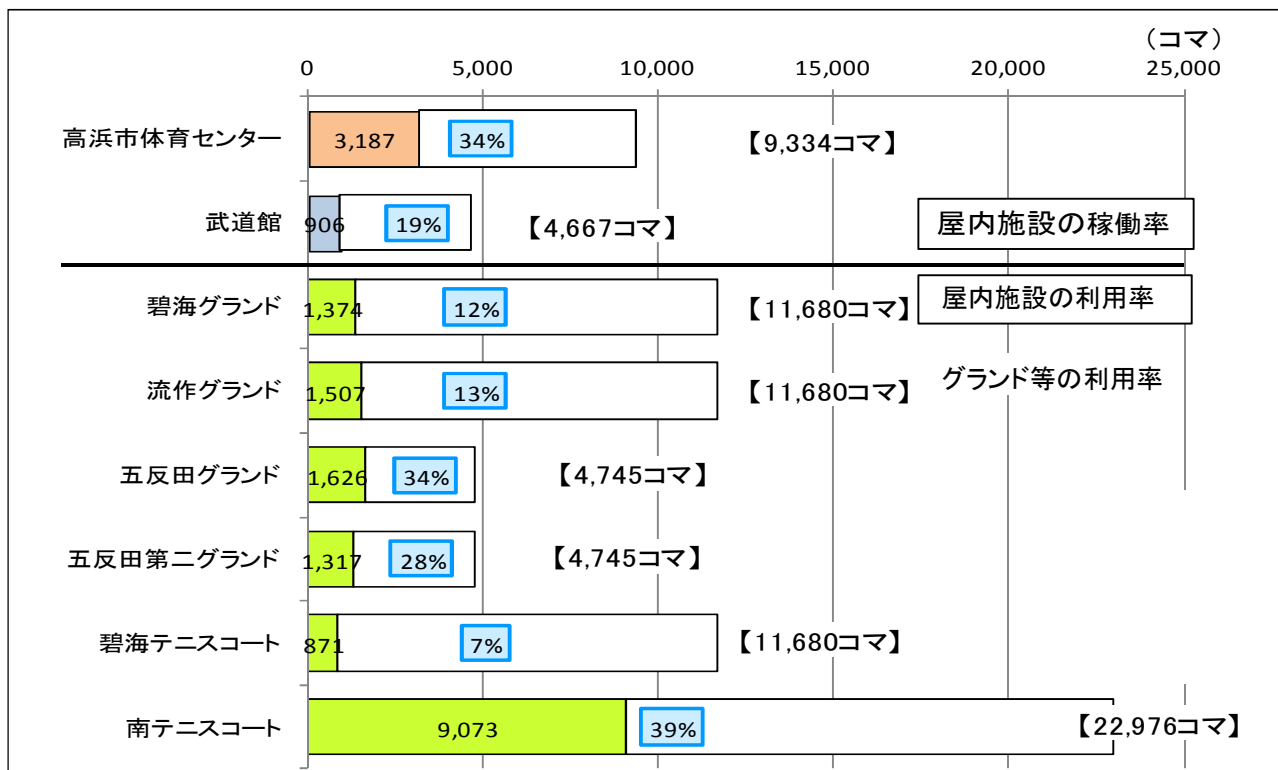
（コマ）
0
5,000
10,000
15,000
20,000
25,000

高浜市体育センター 3,187 34% 【9,334コマ】
武道館 906 19% 【4,667コマ】
屋内施設の稼働率
碧海グランド 1,374 12% 【11,680コマ】
屋内施設の利用率
流作グランド 1,507 13% 【11,680コマ】
グランド等の利用率
五反田グランド 1,626 34% 【4,745コマ】
五反田第二グランド 1,317 28% 【4,745コマ】
碧海テニスコート 871 7% 【11,680コマ】
南テニスコート 9,073 39% 【22,976コマ】